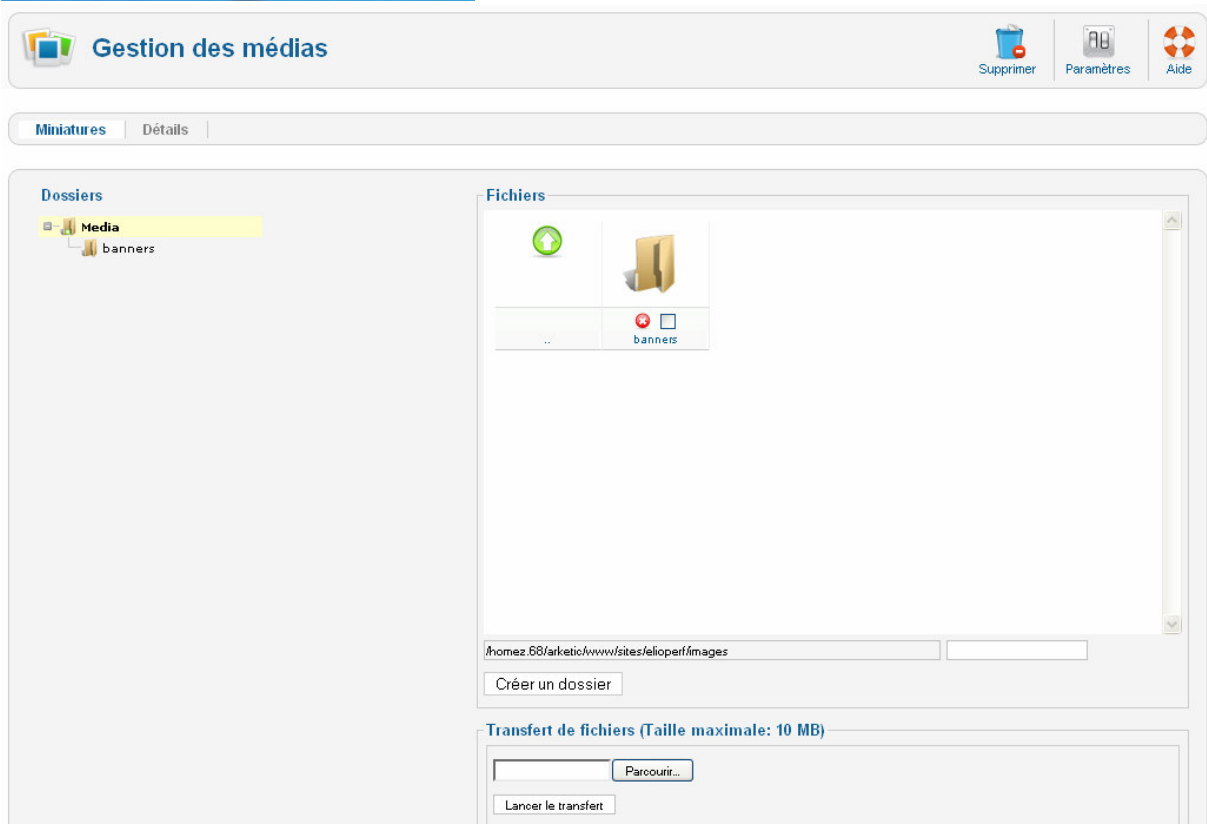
Gestion des médias

Supprimer
Paramètres
Aide

Miniatures
Détails

Dossiers

Media
banners

Fichiers

..
banners

/homez.68/arketic/www/sites/elioperf/images

Créer un dossier

Transfert de fichiers (Taille maximale: 10 MB)

Parcourir...

Lancer le transfert